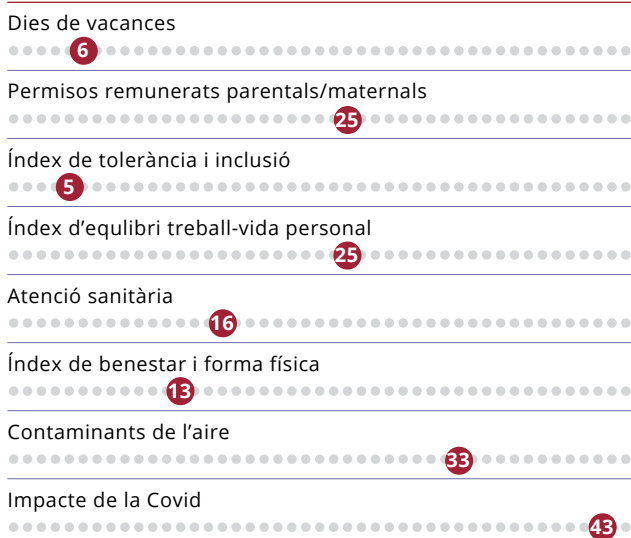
Dies de vacances

6

Permisos remunerats parentals/maternals

25

Índex de tolerància i inclusió

5

Índex d’equlibri treball-vida personal

25

Atenció sanitària

16

Índex de benestar i forma física

13

Contaminants de l’aire

33

Impacte de la Covid

43